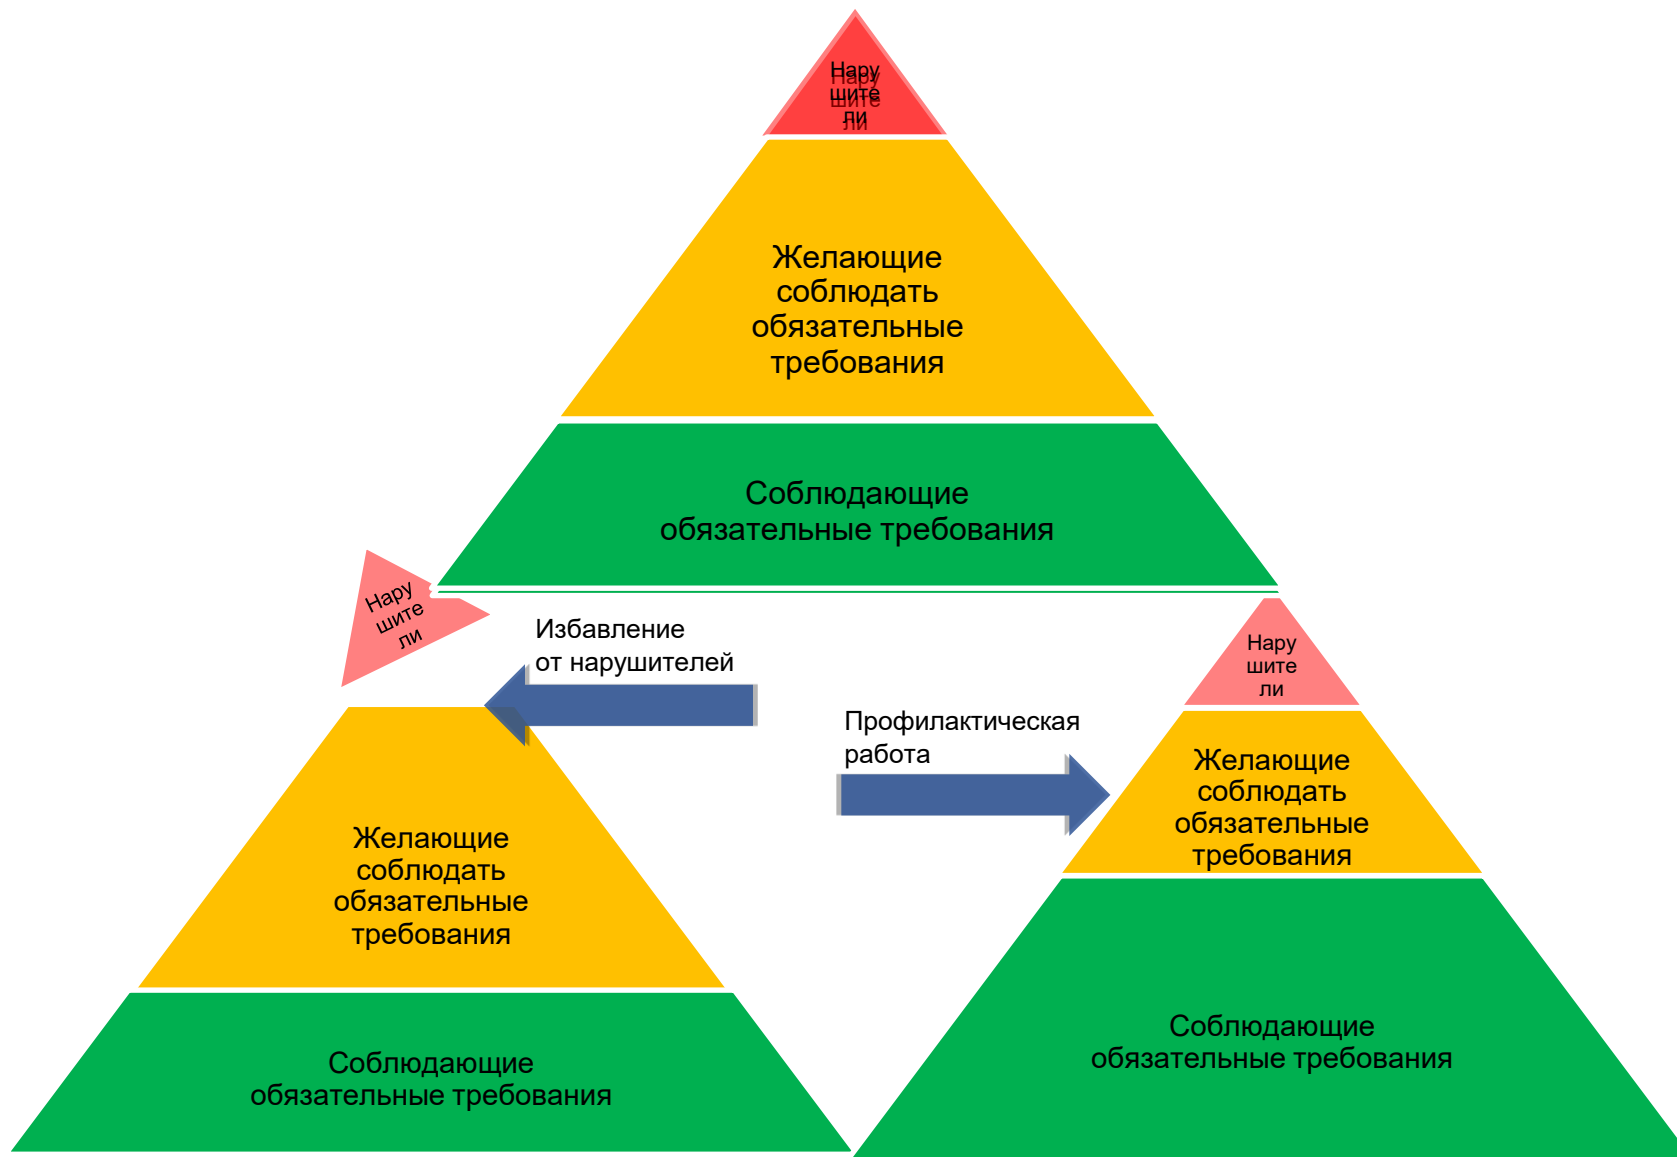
Нарушители

Желающие соблюдать обязательные требования

Соблюдающие обязательные требования

Нарушители

Избавление от нарушителей

Желающие соблюдать обязательные требования

Соблюдающие обязательные требования

Профилактическая работа

Нарушители

Желающие соблюдать обязательные требования

Соблюдающие обязательные требования